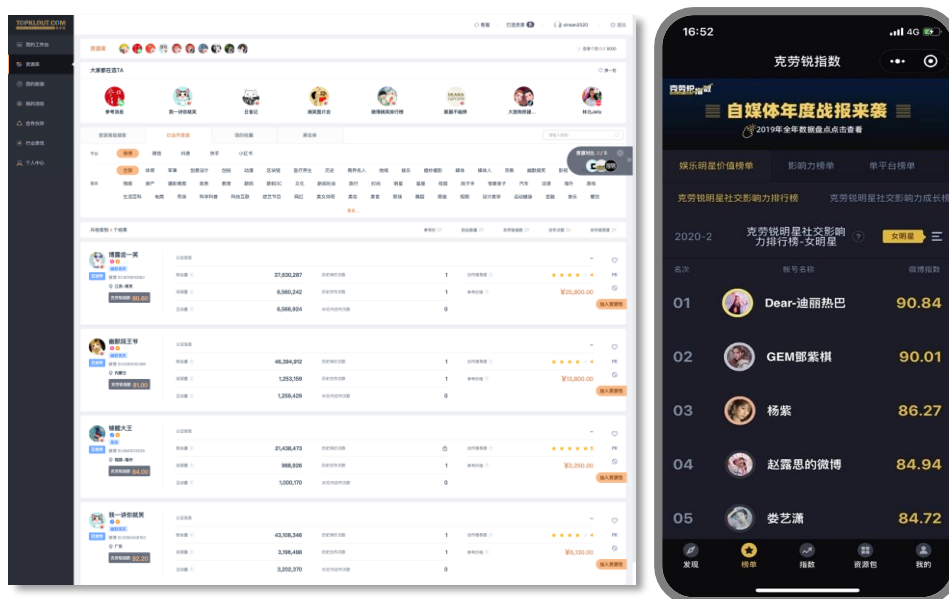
TOPKLOUT.COM

资源库

大家都在送TA

博雷是一笑

幽默段王爷

螺髓大王

我一讲你就笑

16:52

4G

克劳锐指数

克劳锐指数

自媒体年度战报来袭

2019年全年数据盘点点击查看

娱乐明星价值榜单

影响力榜单

单平台榜单

克劳锐明星社交影响力排行榜

克劳锐明星社交影响力成长榜

2020-2

克劳锐明星社交影响力排行榜-女明星

女明星

名次

账号名称

微博指数

| 名次 | 账号名称 | 微博指数 |
|---|---|---|
| 01 | Dear-迪丽热巴 | 90.84 |
| 02 | GEM鄧紫棋 | 90.01 |
| 03 | 杨紫 | 86.27 |
| 04 | 赵露思的微博 | 84.94 |
| 05 | 娄艺潇 | 84.72 |

发现

榜单

指数

资源包

我的